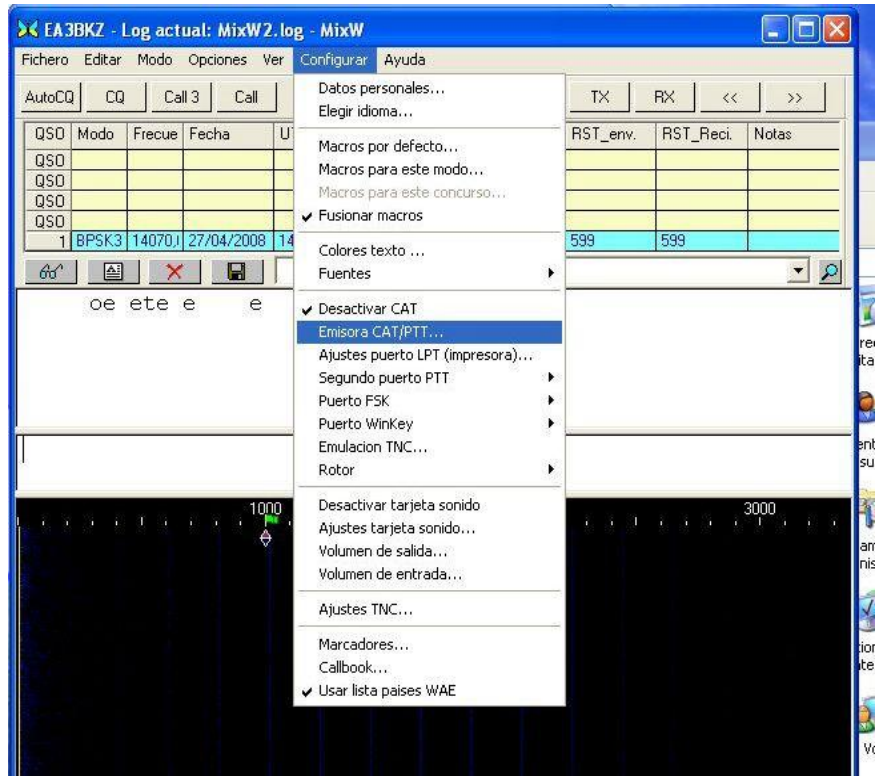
EA3BKZ - Log actual: MixW2.log - MixW

Fichero Editar Modo Opciones Ver Configurar Ayuda

AutoCQ CQ Call 3 Call TX RX << >>

| QSO | Modo | Frecue | Fecha | UT | RST_env. | RST_Reci. | Notas |
|---|---|---|---|---|---|---|---|
| QSO | | | | | | | |
| QSO | | | | | | | |
| QSO | | | | | | | |
| QSO | | | | | | | |
| 1 | BPSK3 | 14070,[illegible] | 27/04/2008 | 14 | 599 | 599 | |

oe ete e e

Datos personales...
Elegir idioma...
Macros por defecto...
Macros para este modo...
Macros para este concurso...
✔ Fusionar macros
Colores texto ...
Fuentes
✔ Desactivar CAT
Emisora CAT/PTT...
Ajustes puerto LPT (impresora)...
Segundo puerto PTT
Puerto FSK
Puerto WinKey
Emulacion TNC...
Rotor
Desactivar tarjeta sonido
Ajustes tarjeta sonido...
Volumen de salida...
Volumen de entrada...
Ajustes TNC...
Marcadores...
Callbook...
✔ Usar lista paises WAE

1000

3000